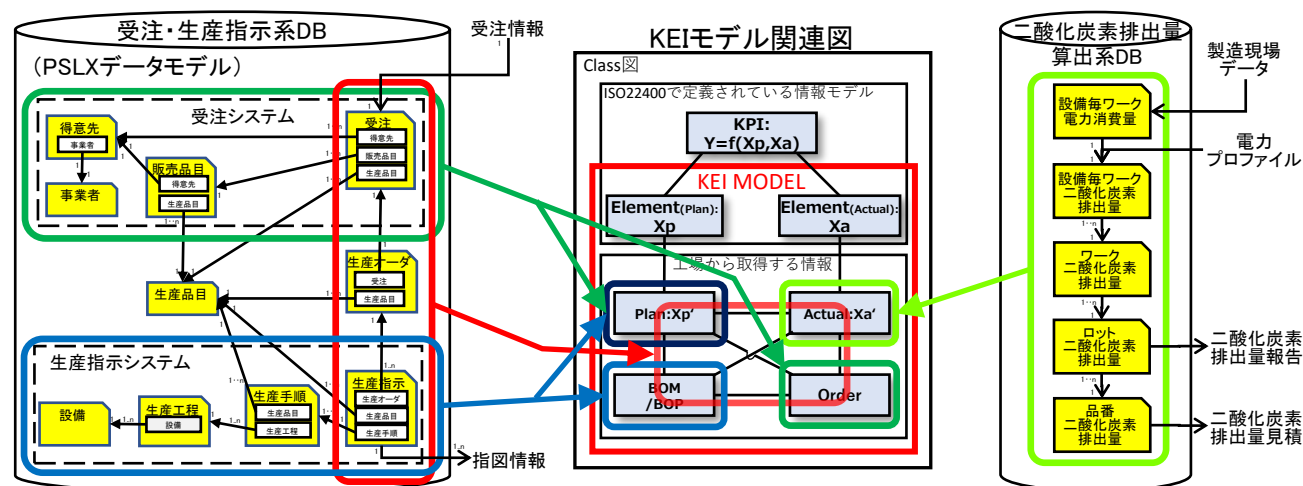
受注・生産指示系DB

（PSLXデータモデル）

受注システム

得意先
事業者

事業者

販売品目
得意先
生産品目

受注
得意先
販売品目
生産品目

受注情報

生産品目

生産オーダ
受注
生産品目

生産指示システム

設備

生産工程
設備

生産手順
生産品目
生産工程

生産指示
生産オーダ
生産品目
生産手順

指図情報

KEIモデル関連図

Class図

ISO22400で定義されている情報モデル

KPI:
Y=f(Xp,Xa)

KEI MODEL

Element(Plan):
Xp

Element(Actual):
Xa

工場から取得する情報

Plan:Xp'

Actual:Xa'

BOM
/BOP

Order

二酸化炭素排出量
算出系DB

製造現場
データ

設備毎ワーク
電力消費量

電力
プロファイル

設備毎ワーク
二酸化炭素
排出量

ワーク
二酸化炭素
排出量

ロット
二酸化炭素
排出量

二酸化炭素
排出量報告

品番
二酸化炭素
排出量

二酸化炭素
排出量見積